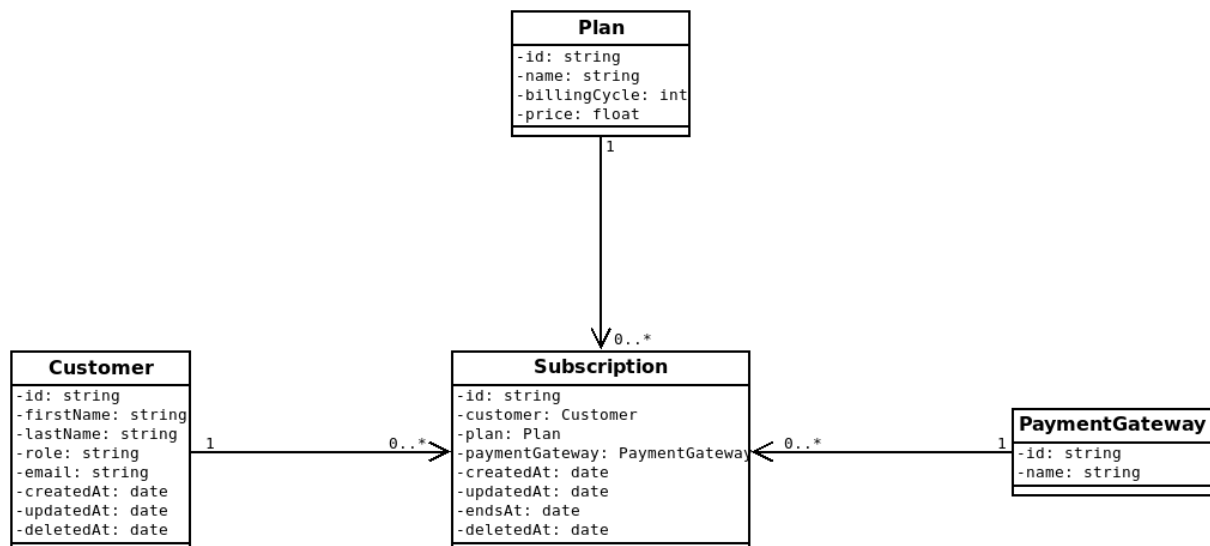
Plan
-id: string
-name: string
-billingCycle: int
-price: float

1

0..*

Customer
-id: string
-firstName: string
-lastName: string
-role: string
-email: string
-createdAt: date
-updatedAt: date
-deletedAt: date

1

0..*

Subscription
-id: string
-customer: Customer
-plan: Plan
-paymentGateway: PaymentGateway
-createdAt: date
-updatedAt: date
-endsAt: date
-deletedAt: date

0..*

1

PaymentGateway
-id: string
-name: string